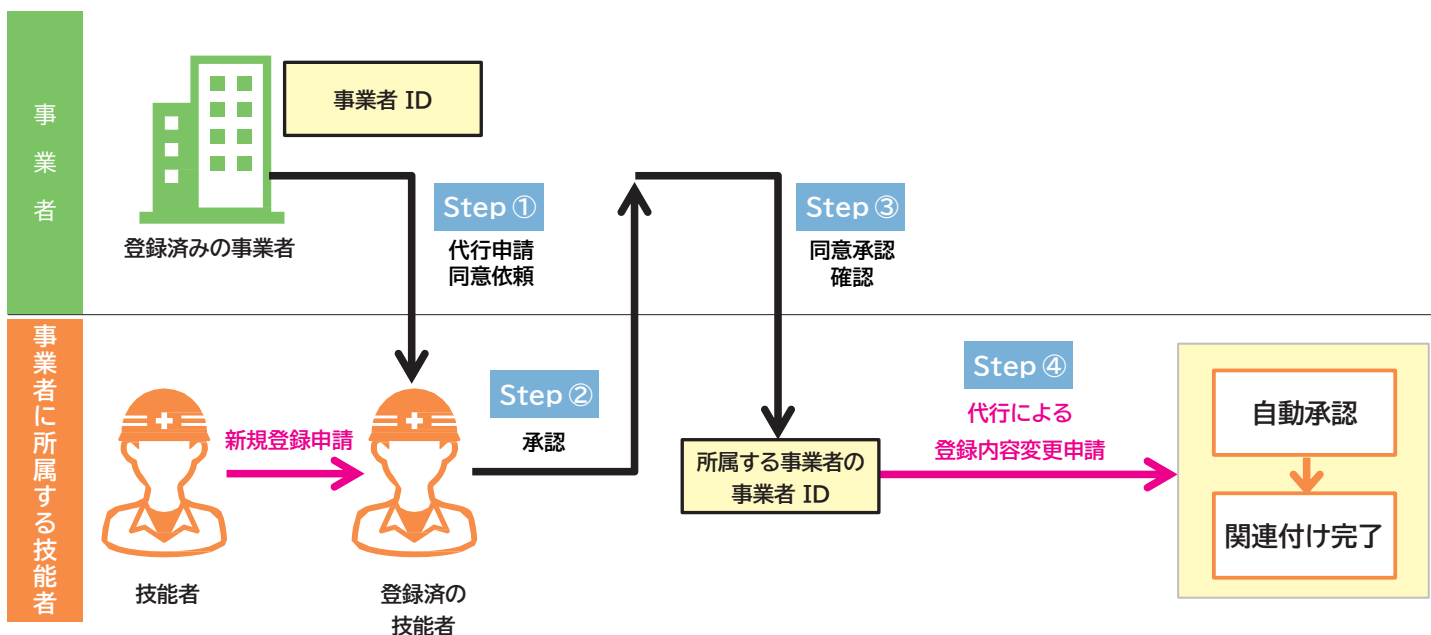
事業者

事業者 ID

登録済みの事業者

Step ①
代行申請
同意依頼

Step ③
同意承認
確認

事業者に所属する技能者

技能者

新規登録申請

登録済の技能者

Step ②
承認

所属する事業者の事業者 ID

Step ④
代行による
登録内容変更申請

自動承認

関連付け完了